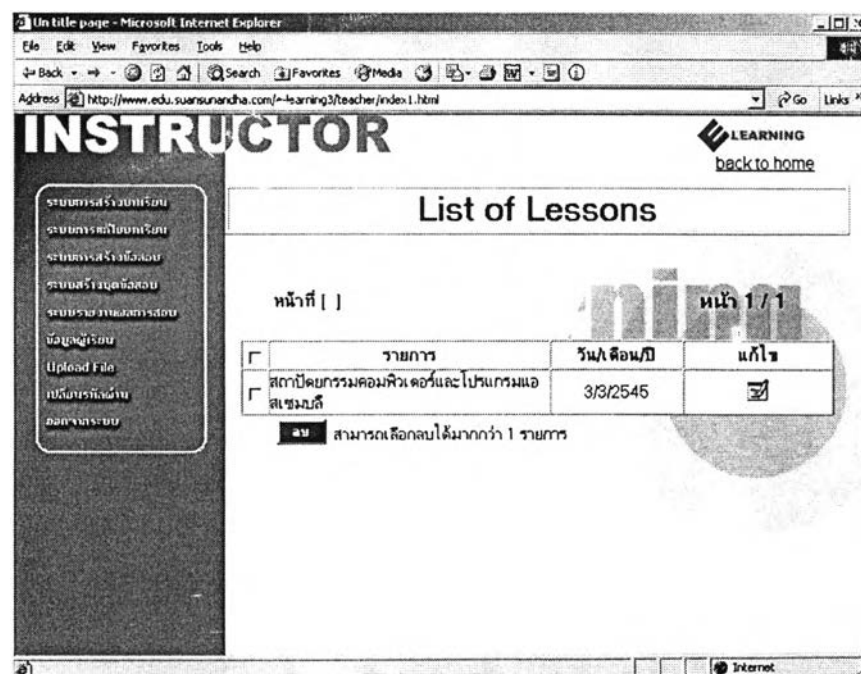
Un title page - Microsoft Internet Explorer

File Edit View Favorites Tools Help

Back Search Favorites Media

Address http://www.edu.suansunandha.com/~learning3/teacher/index1.html Go Links

INSTRUCTOR

LEARNING

back to home

ระบบการสร้างบทเรียน
ระบบการแก้ไขบทเรียน
ระบบการสร้างข้อสอบ
ระบบสร้างชุดข้อสอบ
ระบบรายงานผลการสอบ
ข้อมูลผู้เรียน
Upload File
เปลี่ยนรหัสผ่าน
ออกจากระบบ

List of Lessons

หน้าที่ [ ]

หน้า 1 / 1

| | รายการ | วัน/เดือน/ปี | แก้ไข |
|---|---|---|---|
| | สถาปัตยกรรมคอมพิวเตอร์และโปรแกรมแอสเซมบลี | 3/3/2545 | |

ลบ สามารถเลือกลบได้มากกว่า 1 รายการ

Internet